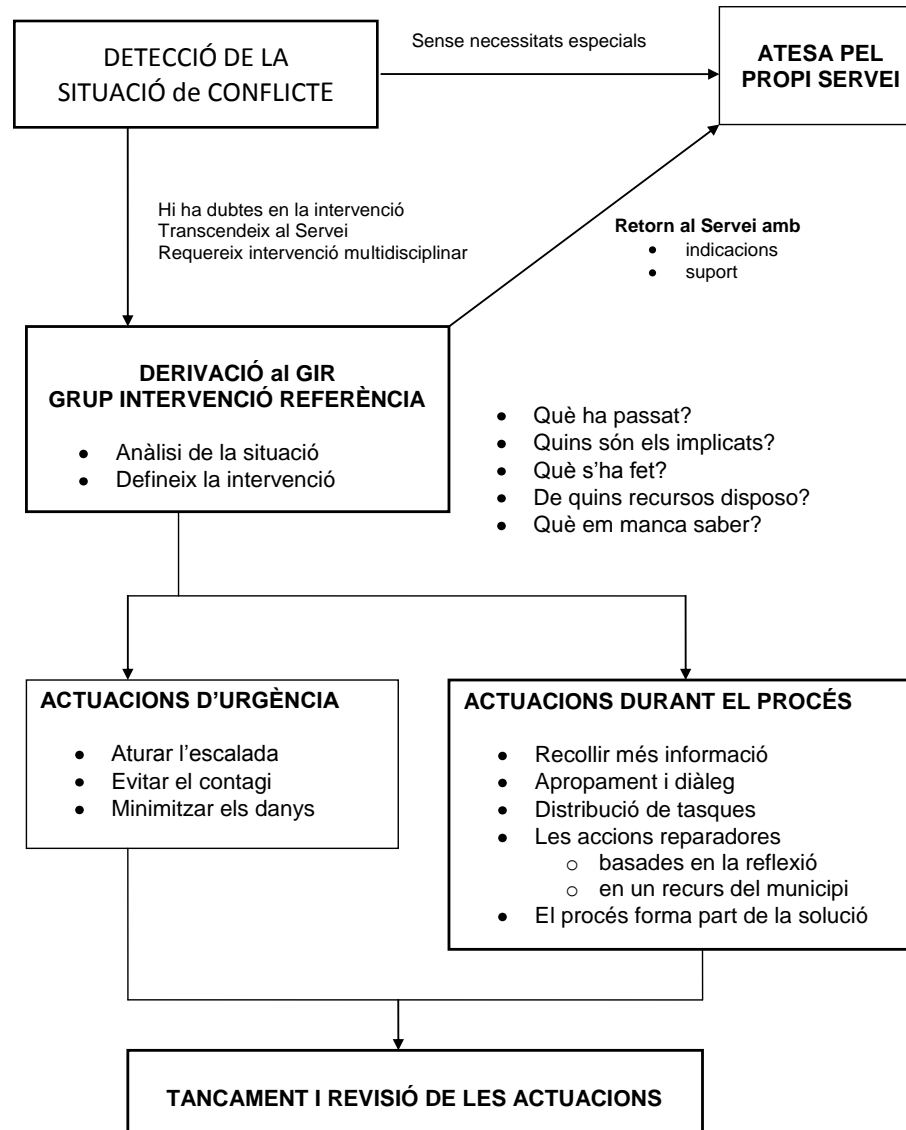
DETECCIÓ DE LA SITUACIÓ de CONFLICTE

Sense necessitats especials

ATESA PEL PROPI SERVEI

Hi ha dubtes en la intervenció
Transcendeix al Servei
Requereix intervenció multidisciplinar

Retorn al Servei amb
- indicacions
- suport

DERIVACIÓ al GIR
GRUP INTERVENCIÓ REFERÈNCIA

- Anàlisi de la situació
- Defineix la intervenció

- Què ha passat?
- Quins són els implicats?
- Què s'ha fet?
- De quins recursos disposo?
- Què em manca saber?

ACTUACIONS D'URGÈNCIA

- Aturar l'escalada
- Evitar el contagi
- Minimitzar els danys

ACTUACIONS DURANT EL PROCÉS

- Recollir més informació
- Apropament i diàleg
- Distribució de tasques
- Les accions reparadores
  - basades en la reflexió
  - en un recurs del municipi
- El procés forma part de la solució

TANCAMENT I REVISIÓ DE LES ACTUACIONS